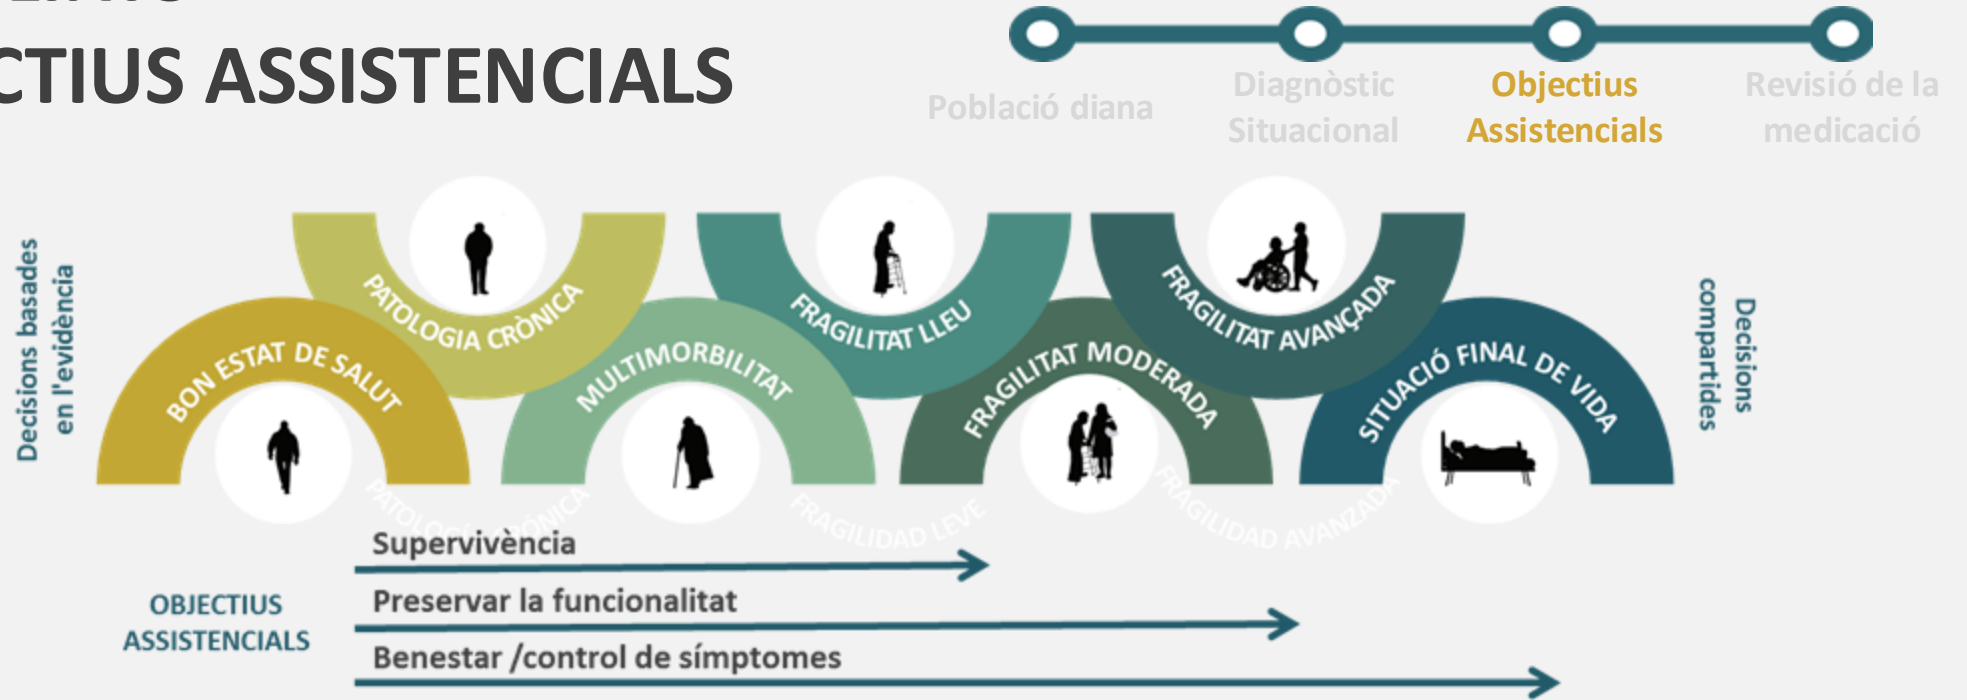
CTIUS ASSISTENCIALS

Població diana
Diagnòstic Situacional
Objectius Assistencials
Revisió de la medicació

Decisions basades en l'evidència

PATOLOGIA CRÒNICA
FRAGILITAT LLEU
FRAGILITAT AVANÇADA
BON ESTAT DE SALUT
MULTIMORBILITAT
FRAGILITAT MODERADA
SITUACIÓ FINAL DE VIDA

Decisions compartides

PATOLOGÍA CRÓNICA
FRAGILIDAD LEVE
FRAGILIDAD AVANZADA

OBJECTIUS ASSISTENCIALS
Supervivència
Preservar la funcionalitat
Benestar /control de símptomes